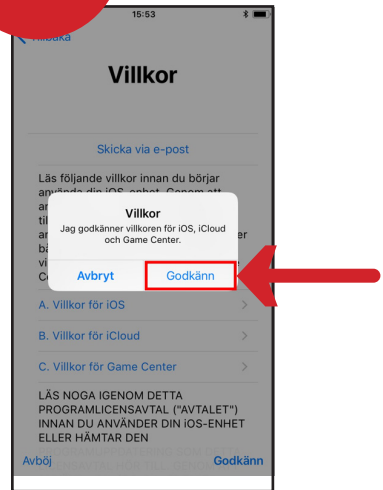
15:53

Tillbaka

Villkor

Skicka via e-post

Läs följande villkor innan du börjar använda din iOS-enhet. Genom att ar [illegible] til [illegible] ba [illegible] vi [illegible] Ce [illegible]

Villkor
Jag godkänner villkoren för iOS, iCloud och Game Center.

Avbryt
Godkänn

A. Villkor för iOS

B. Villkor för iCloud

C. Villkor för Game Center

LÄS NOGA IGENOM DETTA PROGRAMLICENSAVTAL ("AVTALET") INNAN DU ANVÄNDER DIN iOS-ENHET ELLER HÄMTAR DEN

Avböj
Godkänn